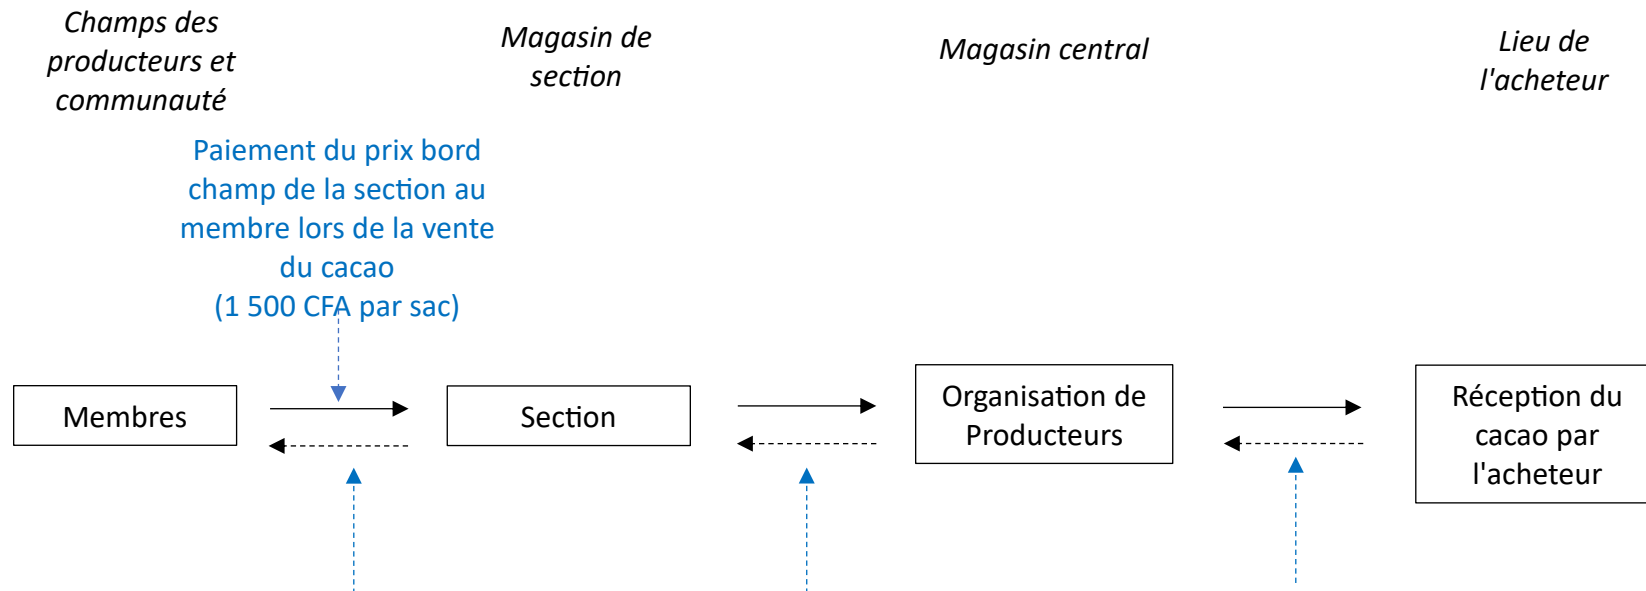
Champs des producteurs et communauté

Magasin de section

Magasin central

Lieu de l'acheteur

Paiement du prix bord champ de la section au membre lors de la vente du cacao
(1 500 CFA par sac)

Membres

Section

Organisation de Producteurs

Réception du cacao par l'acheteur